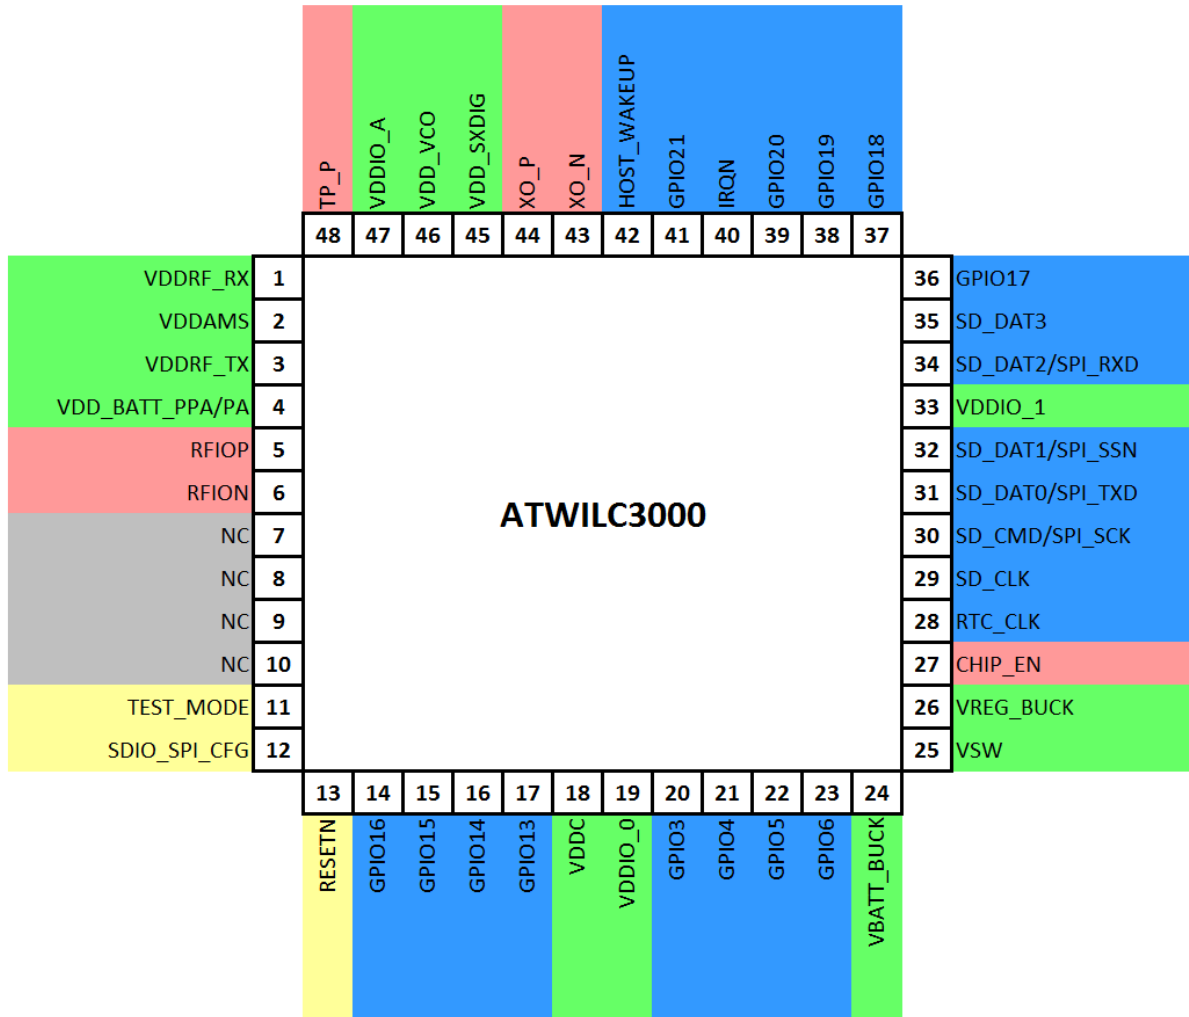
TP_P
VDDIO_A
VDD_VCO
VDD_SXDIG
XO_P
XO_N
HOST_WAKEUP
GPIO21
IRQN
GPIO20
GPIO19
GPIO18

48 47 46 45 44 43 42 41 40 39 38 37

VDDRF_RX 1
VDDAMS 2
VDDRF_TX 3
VDD_BATT_PPA/PA 4
RFIOP 5
RFION 6
NC 7
NC 8
NC 9
NC 10
TEST_MODE 11
SDIO_SPI_CFG 12

ATWILC3000

36 GPIO17
35 SD_DAT3
34 SD_DAT2/SPI_RXD
33 VDDIO_1
32 SD_DAT1/SPI_SSN
31 SD_DAT0/SPI_TXD
30 SD_CMD/SPI_SCK
29 SD_CLK
28 RTC_CLK
27 CHIP_EN
26 VREG_BUCK
25 VSW

13 14 15 16 17 18 19 20 21 22 23 24

RESETN
GPIO16
GPIO15
GPIO14
GPIO13
VDDC
VDDIO_0
GPIO3
GPIO4
GPIO5
GPIO6
VBATT_BUCK